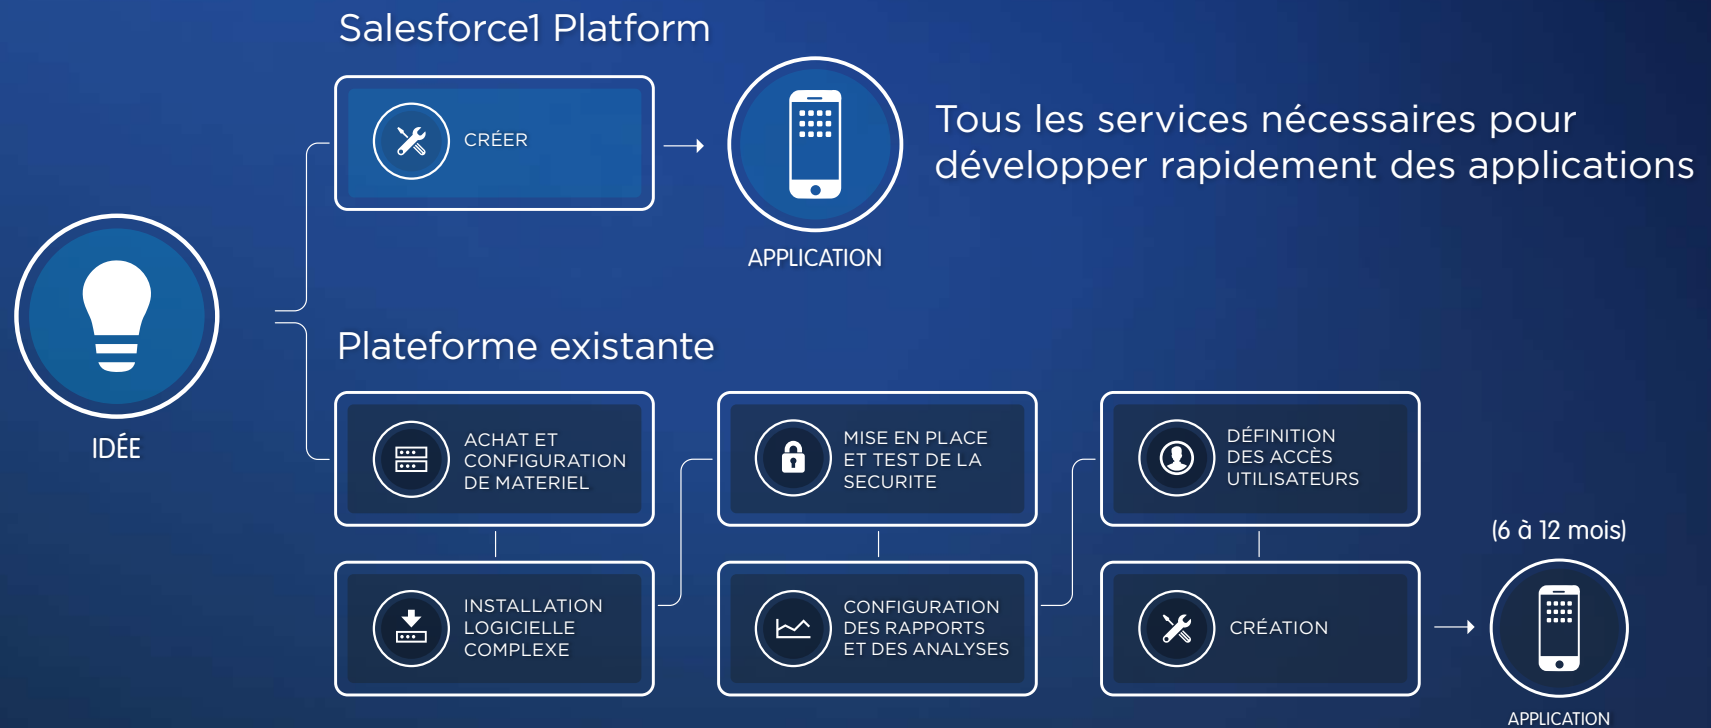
Salesforce1 Platform

CRÉER

APPLICATION

Tous les services nécessaires pour développer rapidement des applications

IDÉE

Plateforme existante

ACHAT ET CONFIGURATION DE MATERIEL

MISE EN PLACE ET TEST DE LA SECURITE

DÉFINITION DES ACCÈS UTILISATEURS

(6 à 12 mois)

INSTALLATION LOGICIELLE COMPLEXE

CONFIGURATION DES RAPPORTS ET DES ANALYSES

CRÉATION

APPLICATION